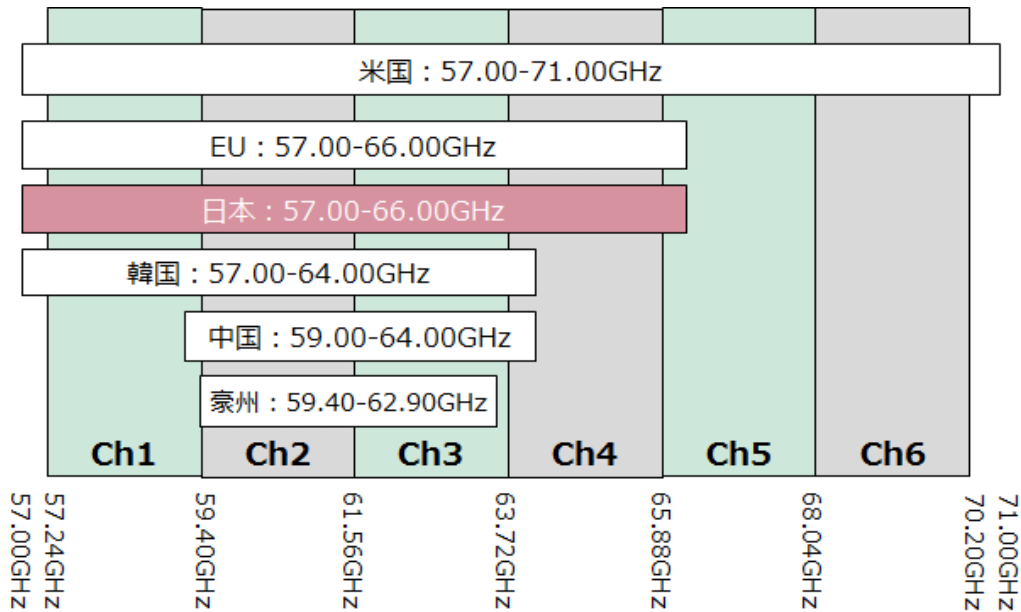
米国：57.00-71.00GHz

EU：57.00-66.00GHz

日本：57.00-66.00GHz

韓国：57.00-64.00GHz

中国：59.00-64.00GHz

豪州：59.40-62.90GHz

Ch1
Ch2
Ch3
Ch4
Ch5
Ch6

57.00GHz
57.24GHz
59.40GHz
61.56GHz
63.72GHz
65.88GHz
68.04GHz
70.20GHz
71.00GHz